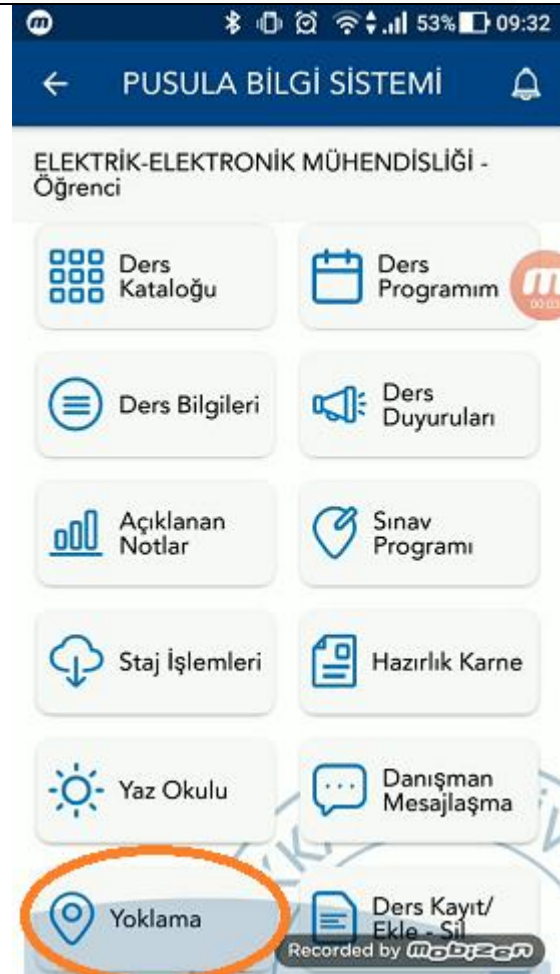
53% 09:32

PUSULA BİLGİ SİSTEMİ

ELEKTRİK-ELEKTRONİK MÜHENDİSLİĞİ - Öğrenci

Ders Kataloğu

Ders Programım

Ders Bilgileri

Ders Duyuruları

Açıklanan Notlar

Sınav Programı

Staj İşlemleri

Hazırlık Karne

Yaz Okulu

Danışman Mesajlaşma

Yoklama

Ders Kayıt/ Ekle - Sil

Recorded by mobizen